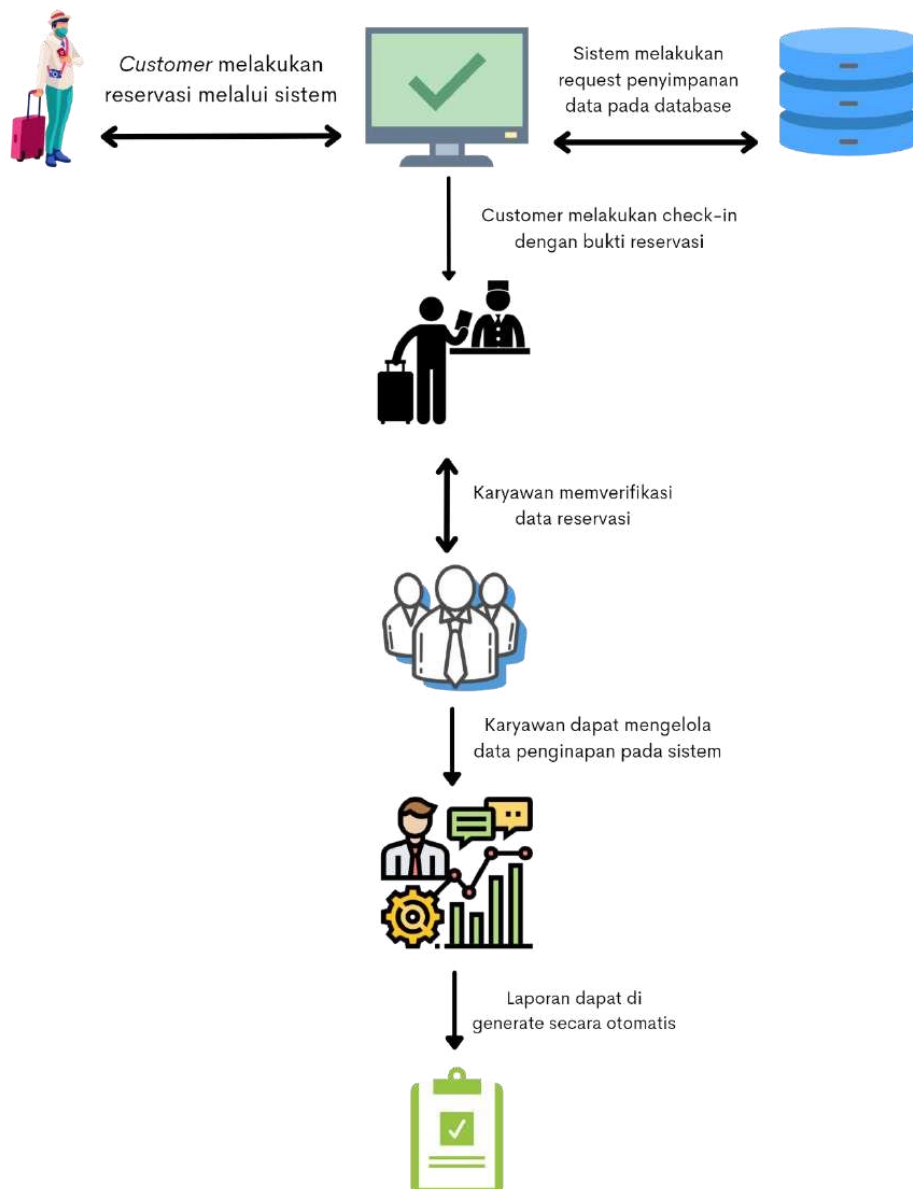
Customer melakukan reservasi melalui sistem

Sistem melakukan request penyimpanan data pada database

Customer melakukan check-in dengan bukti reservasi

Karyawan memverifikasi data reservasi

Karyawan dapat mengelola data penginapan pada sistem

Laporan dapat di generate secara otomatis